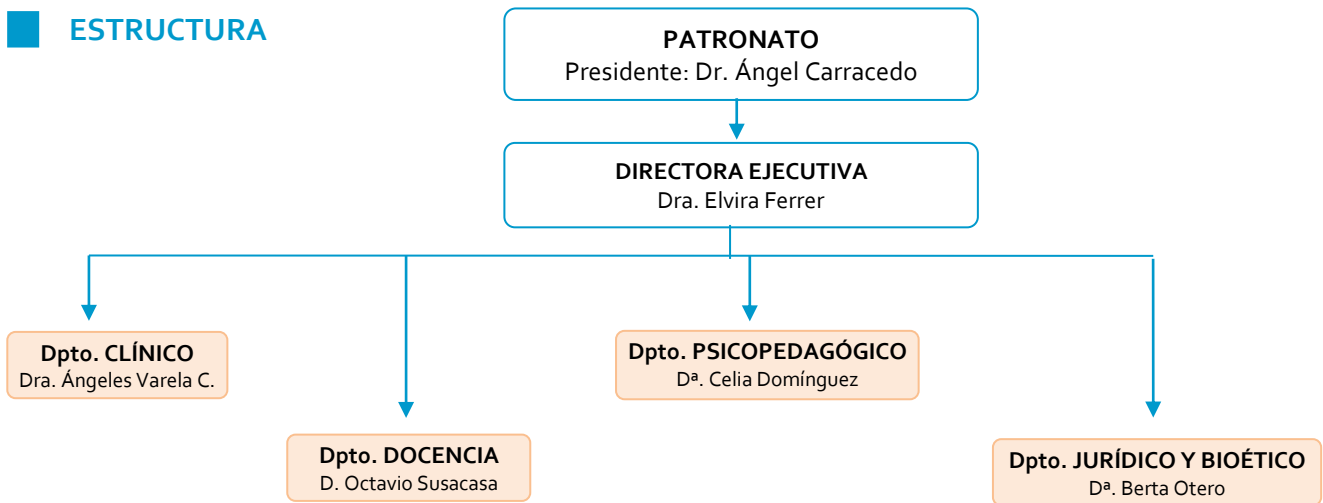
ESTRUCTURA

PATRONATO
Presidente: Dr. Ángel Carracedo

DIRECTORA EJECUTIVA
Dra. Elvira Ferrer

Dpto. CLÍNICO
Dra. Ángeles Varela C.

Dpto. DOCENCIA
D. Octavio Susacasa

Dpto. PSICOPEDAGÓGICO
Dª. Celia Domínguez

Dpto. JURÍDICO Y BIOÉTICO
Dª. Berta Otero